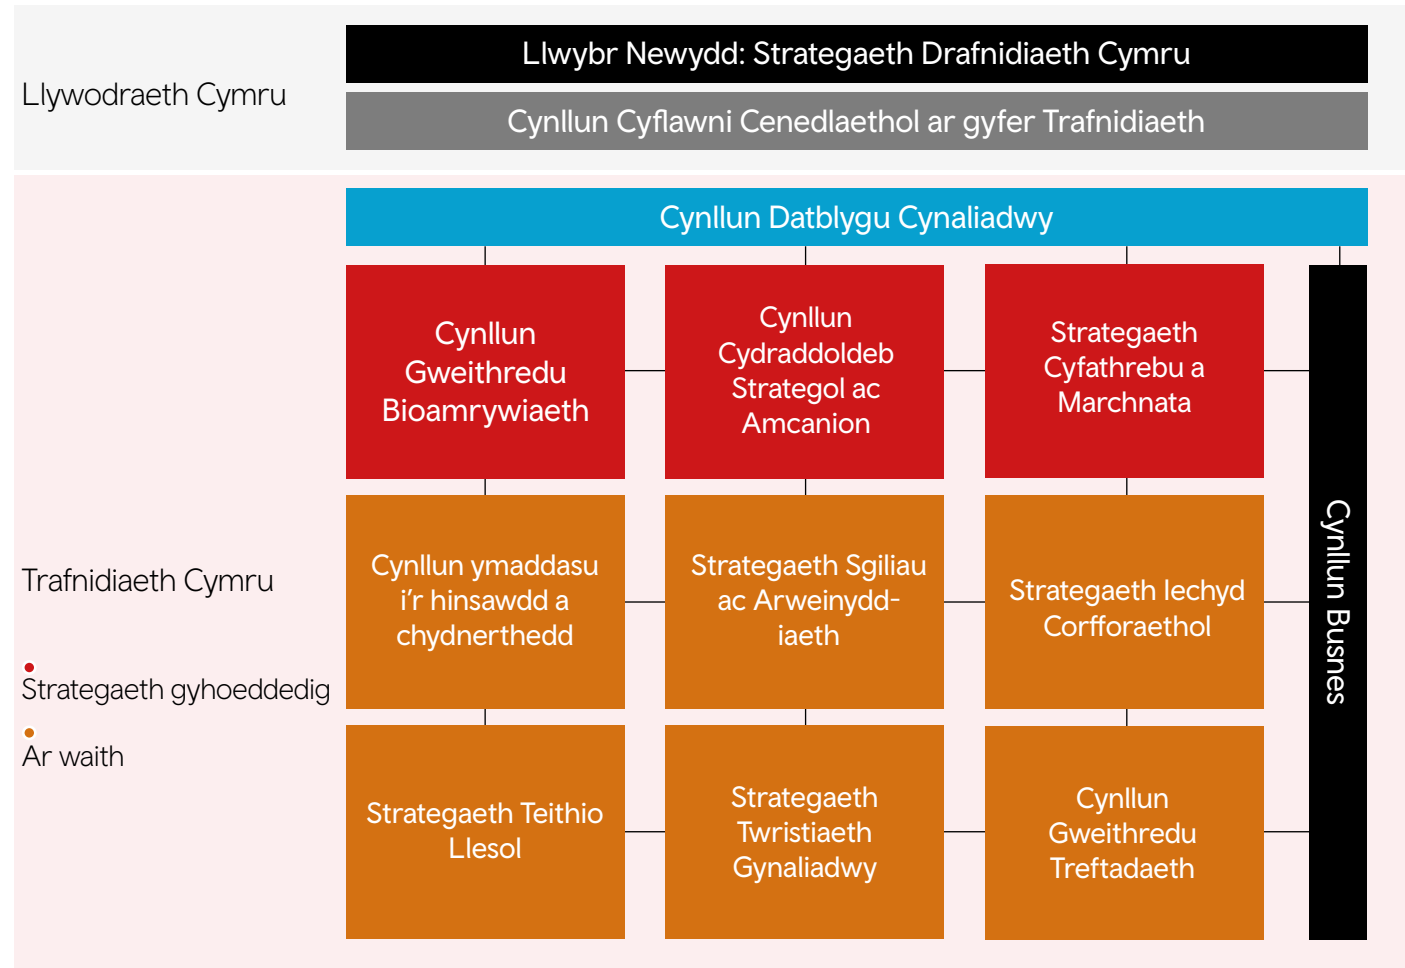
Llywodraeth Cymru

Llwybr Newydd: Strategaeth Drafnidiaeth Cymru

Cynllun Cyflawni Cenedlaethol ar gyfer Trafnidiaeth

Trafnidiaeth Cymru

Strategaeth gyhoeddedig

Ar waith

Cynllun Datblygu Cynaliadwy

Cynllun Gweithredu Bioamrywiaeth

Cynllun Cydraddoldeb Strategol ac Amcanion

Strategaeth Cyfathrebu a Marchnata

Cynllun ymaddasu i'r hinsawdd a chydnerthedd

Strategaeth Sgiliau ac Arweinyddiaeth

Strategaeth Iechyd Corfforaethol

Strategaeth Teithio Llesol

Strategaeth Twristiaeth Gynaliadwy

Cynllun Gweithredu Treftadaeth

Cynllun Busnes